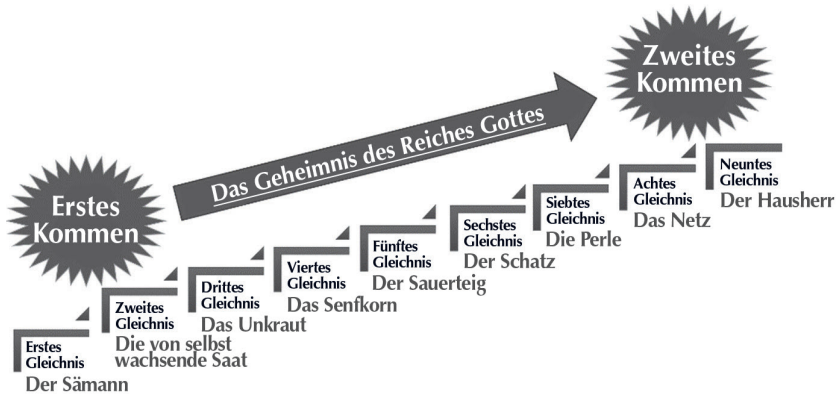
Zweites Kommen

Das Geheimnis des Reiches Gottes

Erstes Kommen

Erstes Gleichnis
Der Sämann

Zweites Gleichnis
Die von selbst wachsende Saat

Drittes Gleichnis
Das Unkraut

Viertes Gleichnis
Das Senfkorn

Fünftes Gleichnis
Der Sauerteig

Sechstes Gleichnis
Der Schatz

Siebtes Gleichnis
Die Perle

Achtes Gleichnis
Das Netz

Neuntes Gleichnis
Der Hausherr